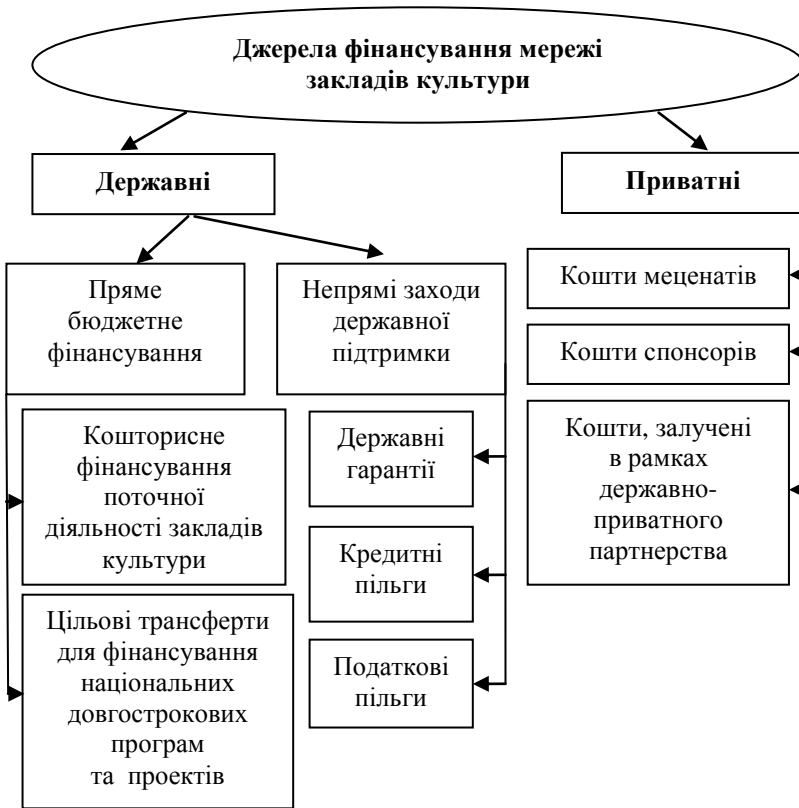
Джерела фінансування мережі закладів культури

Державні

Приватні

Пряме бюджетне фінансування

Непрямі заходи державної підтримки

Кошти меценатів

Кошти спонсорів

Кошти, залучені в рамках державно-приватного партнерства

Кошторисне фінансування поточної діяльності закладів культури

Державні гарантії

Кредитні пільги

Цільові трансферти для фінансування національних довгострокових програм та проектів

Податкові пільги